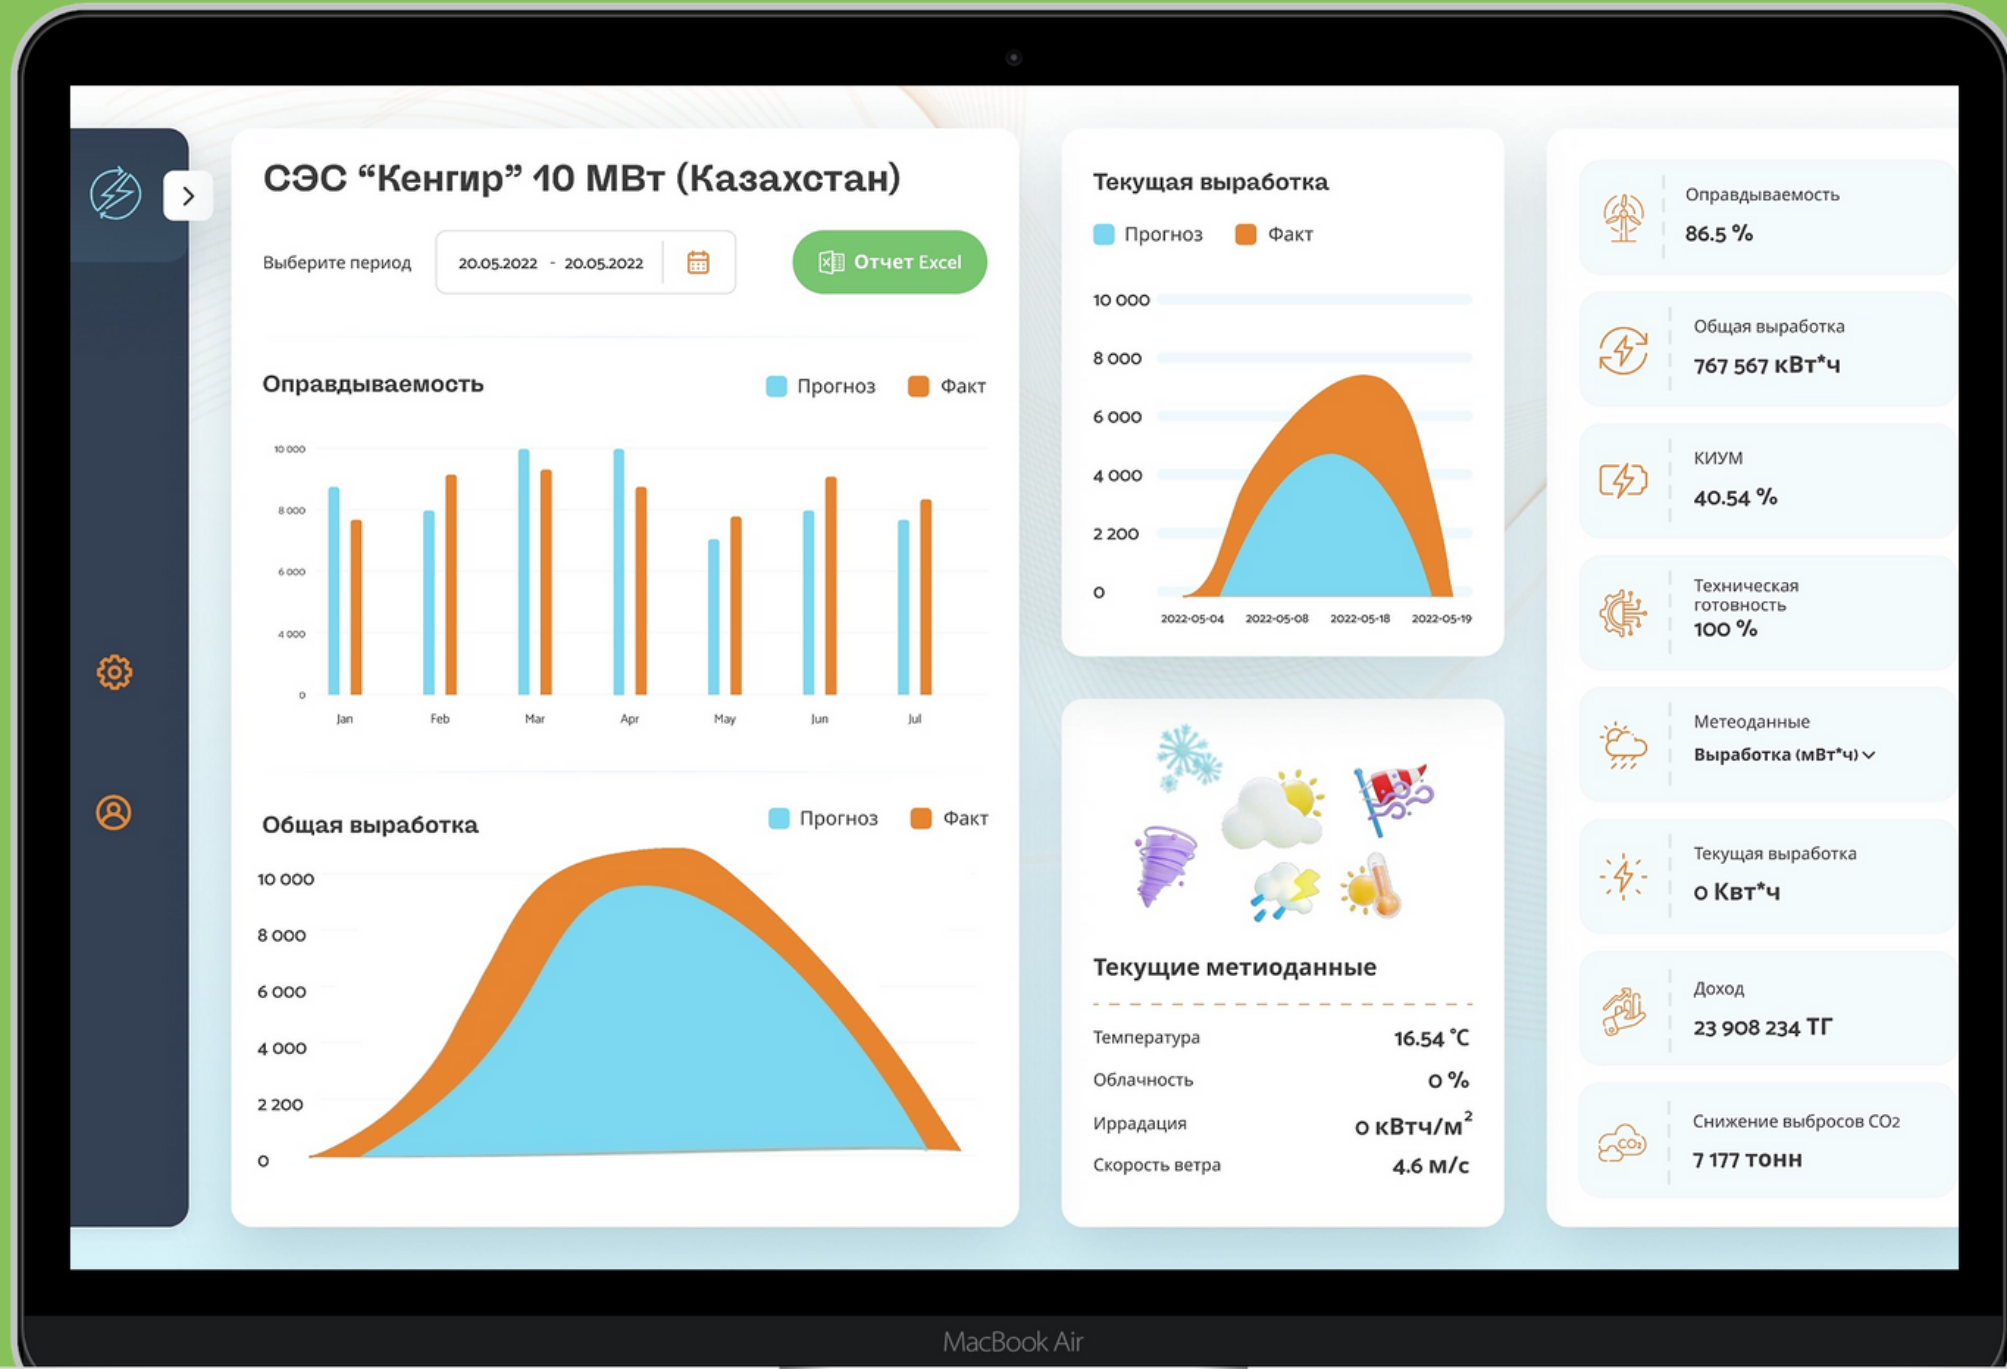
СЭС “Кенгир” 10 МВт (Казахстан)

Выберите период 20.05.2022 - 20.05.2022

Отчет Excel

Оправдываемость

Прогноз Факт

10 000
8 000
6 000
4 000
0

Jan Feb Mar Apr May Jun Jul

Общая выработка

Прогноз Факт

10 000
8 000
6 000
4 000
2 200
0

Текущая выработка

Прогноз Факт

10 000
8 000
6 000
4 000
2 200
0

2022-05-04 2022-05-08 2022-05-18 2022-05-19

Текущие метиоданные

| Температура | 16.54 °C |
|---|---|
| Облачность | 0 % |
| Иррадация | 0 кВтч/м$^2$ |
| Скорость ветра | 4.6 м/с |

Оправдываемость
86.5 %

Общая выработка
767 567 кВт*ч

КИУМ
40.54 %

Техническая готовность
100 %

Метеоданные
Выработка (мВт*ч)

Текущая выработка
0 Квт*ч

Доход
23 908 234 ТГ

Снижение выбросов CO2
7 177 тонн

MacBook Air